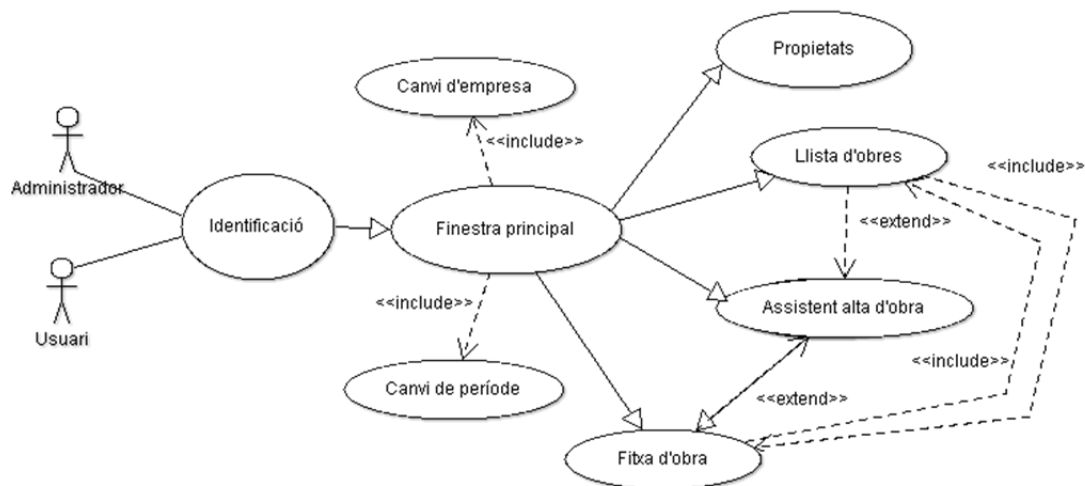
Propietats

Canvi d'empresa

<<include>>

Llista d'obres

<<include>>

Administrador

Identificació

Finestra principal

<<extend>>

Usuari

<<include>>

Assistent alta d'obra

<<include>>

Canvi de període

<<extend>>

Fitxa d'obra